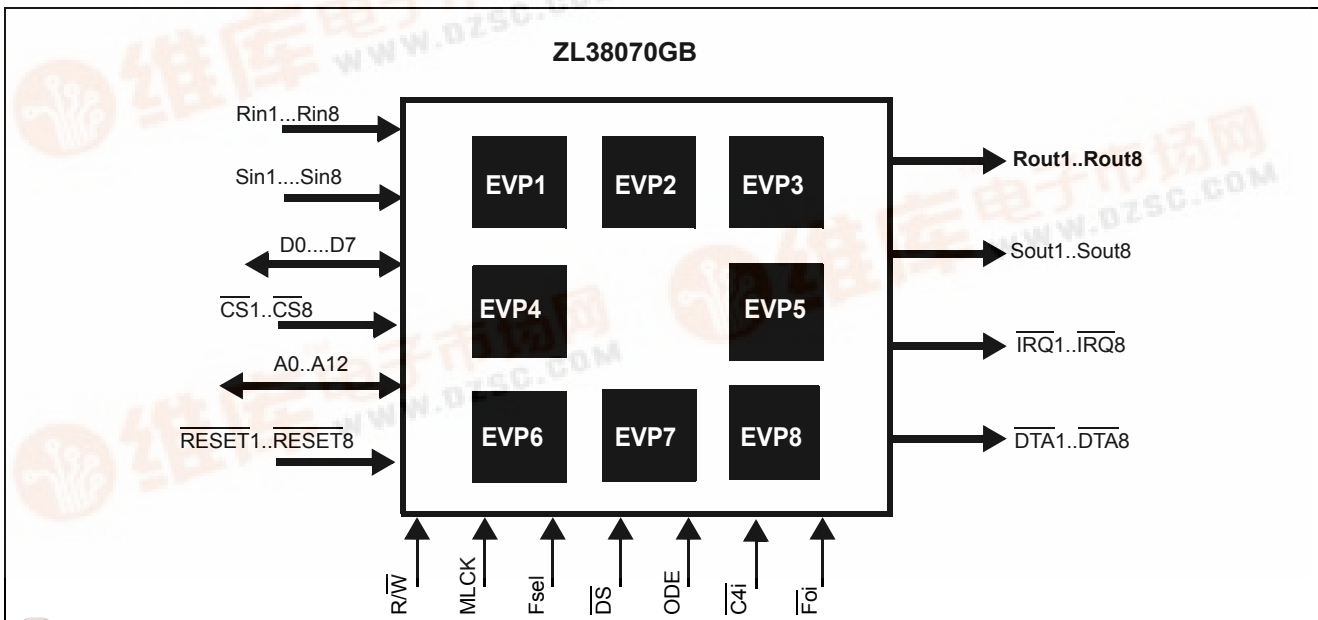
ZL38070GB

Rin1...Rin8

Sin1....Sin8

D0....D7

$\overline{CS}$1..$\overline{CS}$8

A0..A12

$\overline{RESET}$1..$\overline{RESET}$8

EVP1

EVP2

EVP3

EVP4

EVP5

EVP6

EVP7

EVP8

Rout1..Rout8

Sout1..Sout8

$\overline{IRQ}$1..$\overline{IRQ}$8

$\overline{DTA}$1..$\overline{DTA}$8

R/$\overline{W}$

MLCK

Fsel

$\overline{DS}$

ODE

$\overline{C4i}$

$\overline{Foi}$

维库电子市场网 WWW.DZSC.COM

维库电子市场网 WWW.DZSC.COM

维库电子市场网 WWW.DZSC.COM